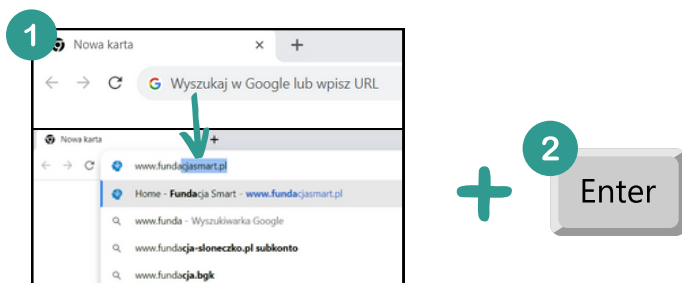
1

Nowa karta ×

+

← → C

G Wyszukaj w Google lub wpisz URL

Nowa karta +

← → C

www.fundacjasmart.pl

Home - Fundacja Smart - www.fundacjasmart.pl

www.funda - Wyszukiwarka Google

www.fundacja-sloneczko.pl subkonto

www.fundacja.bgk

+

2

Enter